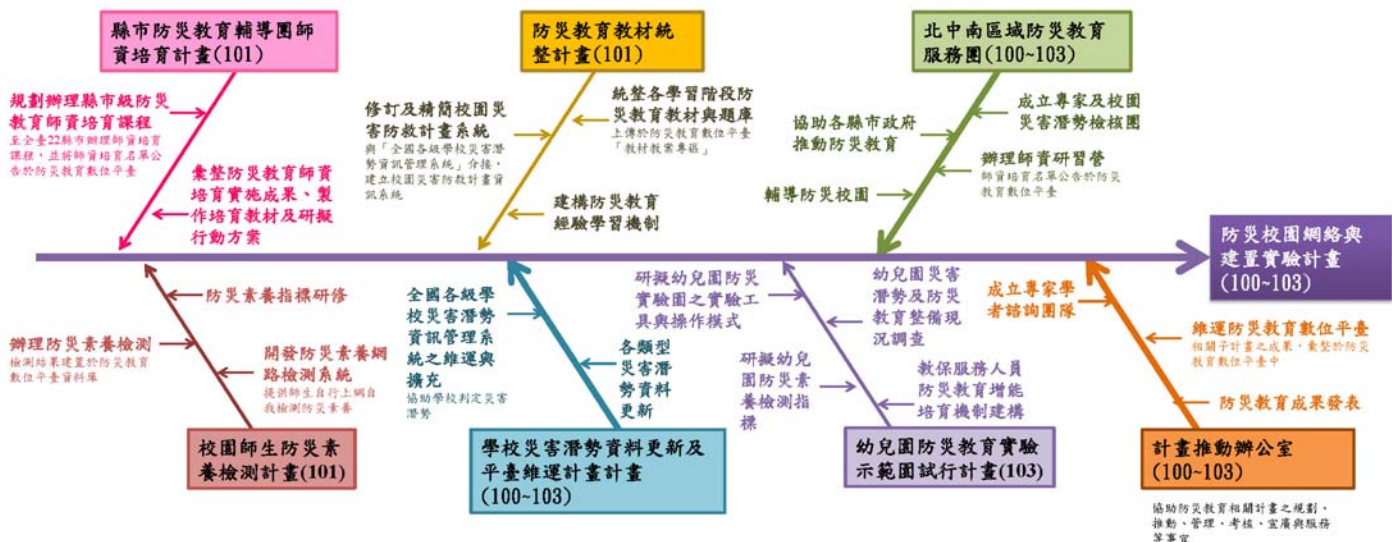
縣市防災教育輔導團師資培育計畫(101)

規劃辦理縣市級防災教育師資培育課程
呈全臺22縣市辦理師資培育課程，並將師資培育名單公告於防災教育數位平臺

彙整防災教育師資培育實施成果、製作培育教材及研擬行動方案

防災教育教材統整計畫(101)

修訂及精簡校園災害防救計畫系統
與「全國各級學校災害潛勢資訊管理系統」介接，建立校園災害防救計畫資訊系統

統整各學習階段防災教育教材與題庫
上傳於防災教育數位平臺「教材教案專區」

建構防災教育經驗學習機制

北中南區域防災教育服務團(100~103)

協助各縣市政府推動防災教育

成立專家及校園災害潛勢檢核團

辦理師資研習營
師資培育名單公告於防災教育數位平臺

輔導防災校園

防災校園網絡與建置實驗計畫(100~103)

防災素養指標研修

辦理防災素養檢測
檢測結果建置於防災教育數位平臺資料庫

開發防災素養網路檢測系統
提供師生自行上網自我檢測防災素養

校園師生防災素養檢測計畫(101)

全國各級學校災害潛勢資訊管理系統之維運與擴充
協助學校判定災害潛勢

各類型災害潛勢資料更新

學校災害潛勢資料更新及平臺維運計畫計畫(100~103)

研擬幼兒園防災實驗園之實驗工具與操作模式

研擬幼兒園防災素養檢測指標

幼兒園災害潛勢及防災教育整備現況調查

教保服務人員防災教育增能培育機制建構

幼兒園防災教育實驗示範園試行計畫(103)

成立專家學者諮詢團隊

維運防災教育數位平臺
相關子計畫之成果，彙整於防災教育數位平臺中

防災教育成果發表

計畫推動辦公室(100~103)

協助防災教育相關計畫之規劃、推動、管理、考核、宣廣與服務等事宜